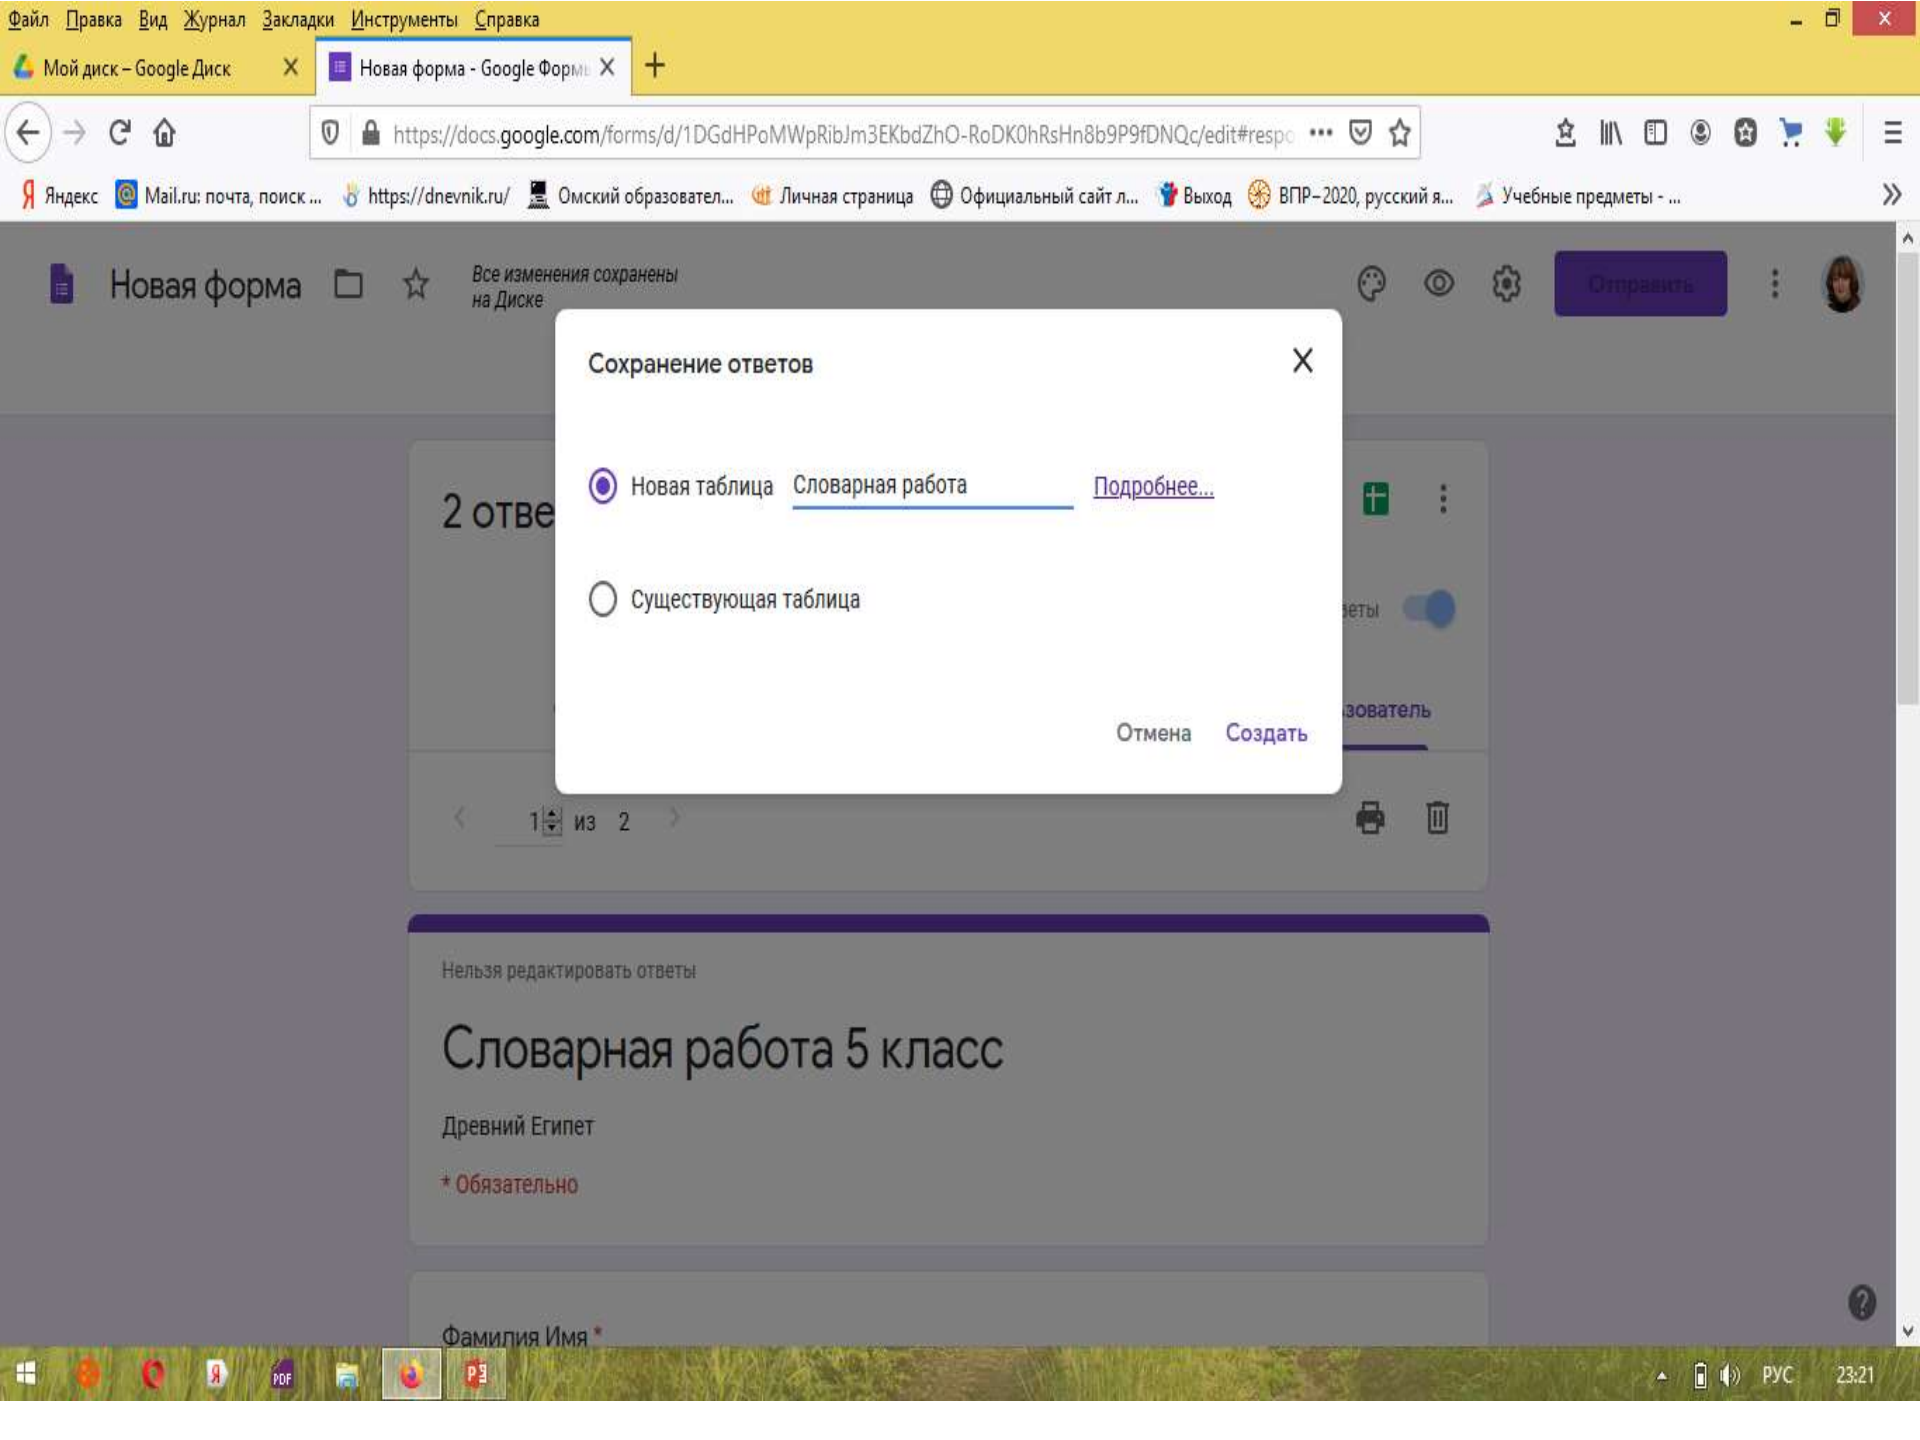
Файл Правка Вид Журнал Закладки Инструменты Справка

Мой диск – Google Диск
Новая форма - Google Форм

https://docs.google.com/forms/d/1DGdHPoMWpRibJm3EKbdZhO-RoDK0hRsHn8b9P9fDNQc/edit#respo

Яндекс Mail.ru: почта, поиск ... https://dnevnik.ru/ Омский образовател... Личная страница Официальный сайт л... Выход ВПР–2020, русский я... Учебные предметы - ...

Новая форма

Все изменения сохранены на Диске

Отправить

2 отве

зеты

зователь

1 из 2

Сохранение ответов

Новая таблица Словарная работа Подробнее...

Существующая таблица

Отмена Создать

Нельзя редактировать ответы

Словарная работа 5 класс

Древний Египет

* Обязательно

Фамилия Имя *

РУС 23:21